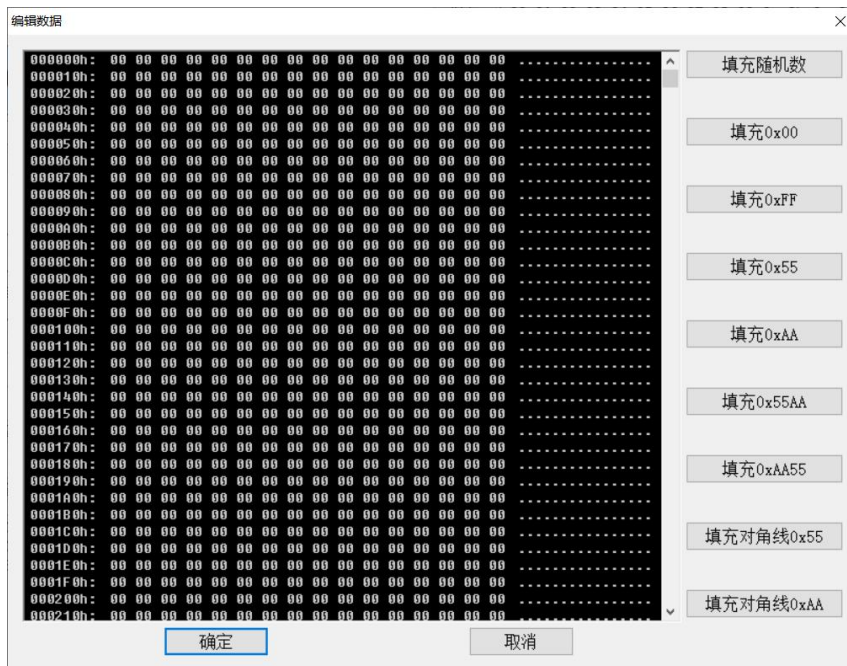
编辑数据

000000h: 00 00 00 00 00 00 00 00 00 00 00 00 00 00 00 00 ................
000010h: 00 00 00 00 00 00 00 00 00 00 00 00 00 00 00 00 ................
000020h: 00 00 00 00 00 00 00 00 00 00 00 00 00 00 00 00 ................
000030h: 00 00 00 00 00 00 00 00 00 00 00 00 00 00 00 00 ................
000040h: 00 00 00 00 00 00 00 00 00 00 00 00 00 00 00 00 ................
000050h: 00 00 00 00 00 00 00 00 00 00 00 00 00 00 00 00 ................
000060h: 00 00 00 00 00 00 00 00 00 00 00 00 00 00 00 00 ................
000070h: 00 00 00 00 00 00 00 00 00 00 00 00 00 00 00 00 ................
000080h: 00 00 00 00 00 00 00 00 00 00 00 00 00 00 00 00 ................
000090h: 00 00 00 00 00 00 00 00 00 00 00 00 00 00 00 00 ................
0000A0h: 00 00 00 00 00 00 00 00 00 00 00 00 00 00 00 00 ................
0000B0h: 00 00 00 00 00 00 00 00 00 00 00 00 00 00 00 00 ................
0000C0h: 00 00 00 00 00 00 00 00 00 00 00 00 00 00 00 00 ................
0000D0h: 00 00 00 00 00 00 00 00 00 00 00 00 00 00 00 00 ................
0000E0h: 00 00 00 00 00 00 00 00 00 00 00 00 00 00 00 00 ................
0000F0h: 00 00 00 00 00 00 00 00 00 00 00 00 00 00 00 00 ................
000100h: 00 00 00 00 00 00 00 00 00 00 00 00 00 00 00 00 ................
000110h: 00 00 00 00 00 00 00 00 00 00 00 00 00 00 00 00 ................
000120h: 00 00 00 00 00 00 00 00 00 00 00 00 00 00 00 00 ................
000130h: 00 00 00 00 00 00 00 00 00 00 00 00 00 00 00 00 ................
000140h: 00 00 00 00 00 00 00 00 00 00 00 00 00 00 00 00 ................
000150h: 00 00 00 00 00 00 00 00 00 00 00 00 00 00 00 00 ................
000160h: 00 00 00 00 00 00 00 00 00 00 00 00 00 00 00 00 ................
000170h: 00 00 00 00 00 00 00 00 00 00 00 00 00 00 00 00 ................
000180h: 00 00 00 00 00 00 00 00 00 00 00 00 00 00 00 00 ................
000190h: 00 00 00 00 00 00 00 00 00 00 00 00 00 00 00 00 ................
0001A0h: 00 00 00 00 00 00 00 00 00 00 00 00 00 00 00 00 ................
0001B0h: 00 00 00 00 00 00 00 00 00 00 00 00 00 00 00 00 ................
0001C0h: 00 00 00 00 00 00 00 00 00 00 00 00 00 00 00 00 ................
0001D0h: 00 00 00 00 00 00 00 00 00 00 00 00 00 00 00 00 ................
0001E0h: 00 00 00 00 00 00 00 00 00 00 00 00 00 00 00 00 ................
0001F0h: 00 00 00 00 00 00 00 00 00 00 00 00 00 00 00 00 ................
000200h: 00 00 00 00 00 00 00 00 00 00 00 00 00 00 00 00 ................
000210h: 00 00 00 00 00 00 00 00 00 00 00 00 00 00 00 00 ................

填充随机数
填充0x00
填充0xFF
填充0x55
填充0xAA
填充0x55AA
填充0xAA55
填充对角线0x55
填充对角线0xAA

确定
取消